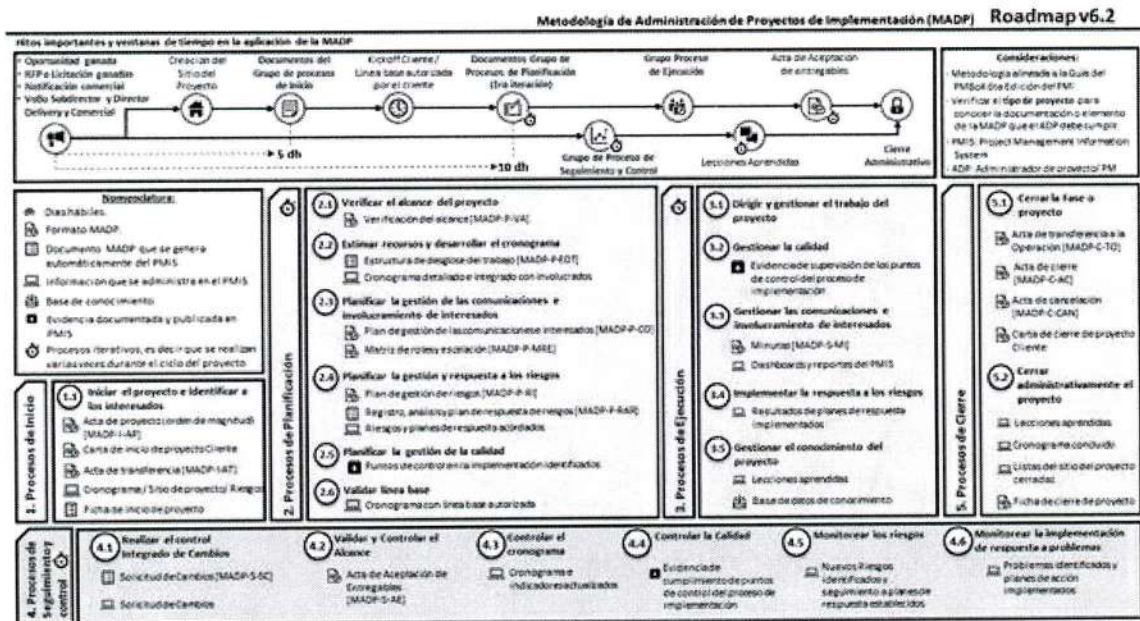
Metodología de Administración de Proyectos de Implementación (MADP) Roadmap v6.2

Hitos importantes y ventanas de tiempo en la aplicación de la MADP

- Oportunidad ganada
- RFP o Licitación ganada
- Notificación comercial
- VoBo Subdirector y Director Delivery y Comercial

Creación del Sitio del Proyecto

Documentos del Grupo de procesos de Inicio

Kickoff Cliente / Línea base autorizada por el cliente

Documentos Grupo de Procesos de Planificación (1ra iteración)

Grupo Proceso de Ejecución

Acta de Aceptación de entregables

5 dh

10 dh

Grupo de Proceso de Seguimiento y Control

Lecciones Aprendidas

Cierre Administrativo

Consideraciones:
- Metodología alineada a la Guía del PMBoK 6ta Edición del PMI
- Verificar el tipo de proyecto para conocer la documentación o elemento de la MADP que el ADP debe cumplir
- PMIS: Project Management Information System
- ADP: Administrador de proyecto/ PM

Nomenclatura:
Días hábiles.
Formato MADP.
Documento MADP que se genera automáticamente del PMIS
Información que se administra en el PMIS
Base de conocimiento
Evidencia documentada y publicada en PMIS
Procesos iterativos, es decir que se realizan varias veces durante el ciclo del proyecto

1. Procesos de Inicio

1.1 Iniciar el proyecto e identificar a los interesados
Acta de proyecto (orden de magnitud) [MADP-I-AP]
Carta de inicio de proyecto Cliente
Acta de transferencia [MADP-I-AT]
Cronograma / Sitio de proyecto/ Riesgos
Ficha de inicio de proyecto

2. Procesos de Planificación

2.1 Verificar el alcance del proyecto
Verificación del alcance [MADP-P-VA]

2.2 Estimar recursos y desarrollar el cronograma
Estructura de desglose del trabajo [MADP-P-EDT]
Cronograma detallado e integrado con involucrados

2.3 Planificar la gestión de las comunicaciones e involucramiento de interesados
Plan de gestión de las comunicaciones e interesados [MADP-P-CO]
Matriz de roles y escalación [MADP-P-MRE]

2.4 Planificar la gestión y respuesta a los riesgos
Plan de gestión de riesgos [MADP-P-R]
Registro, análisis y plan de respuesta de riesgos [MADP-P-RAR]
Riesgos y planes de respuesta actualizados

2.5 Planificar la gestión de la calidad
Puntos de control en la implementación identificados

2.6 Validar línea base
Cronograma con línea base autorizada

3. Procesos de Ejecución

3.1 Dirigir y gestionar el trabajo del proyecto

3.2 Gestionar la calidad
Evidencia de supervisión de los puntos de control del proceso de implementación

3.3 Gestionar las comunicaciones e involucramiento de interesados
Minutas [MADP-S-MI]
Dashboards y reportes del PMIS

3.4 Implementar la respuesta a los riesgos
Resultados de planes de respuesta implementados

3.5 Gestionar el conocimiento del proyecto
Lecciones aprendidas
Base de datos de conocimiento

5. Procesos de Cierre

5.1 Cerrar la fase o proyecto
Acta de transferencia a la Operación [MADP-C-TO]
Acta de cierre [MADP-C-AC]
Acta de cancelación [MADP-C-CAN]
Carta de cierre de proyecto Cliente

5.2 Cerrar administrativamente el proyecto
Lecciones aprendidas
Cronograma concluido
Listas del sitio del proyecto cerradas
Ficha de cierre de proyecto

4. Procesos de Seguimiento y control

4.1 Realizar el control integrado de Cambios
Solicitud de Cambios [MADP-S-SC]
Solicitud de Cambios

4.2 Validar y Controlar el Alcance
Acta de Aceptación de Entregables [MADP-S-AE]

4.3 Controlar el cronograma
Cronograma e indicadores actualizados

4.4 Controlar la Calidad
Evidencia de cumplimiento de puntos de control del proceso de implementación

4.5 Monitorear los riesgos
Nuevos Riesgos identificados y seguimiento a planes de respuesta establecidos

4.6 Monitorear la implementación de respuesta a problemas
Problemas identificados y planes de acción implementados